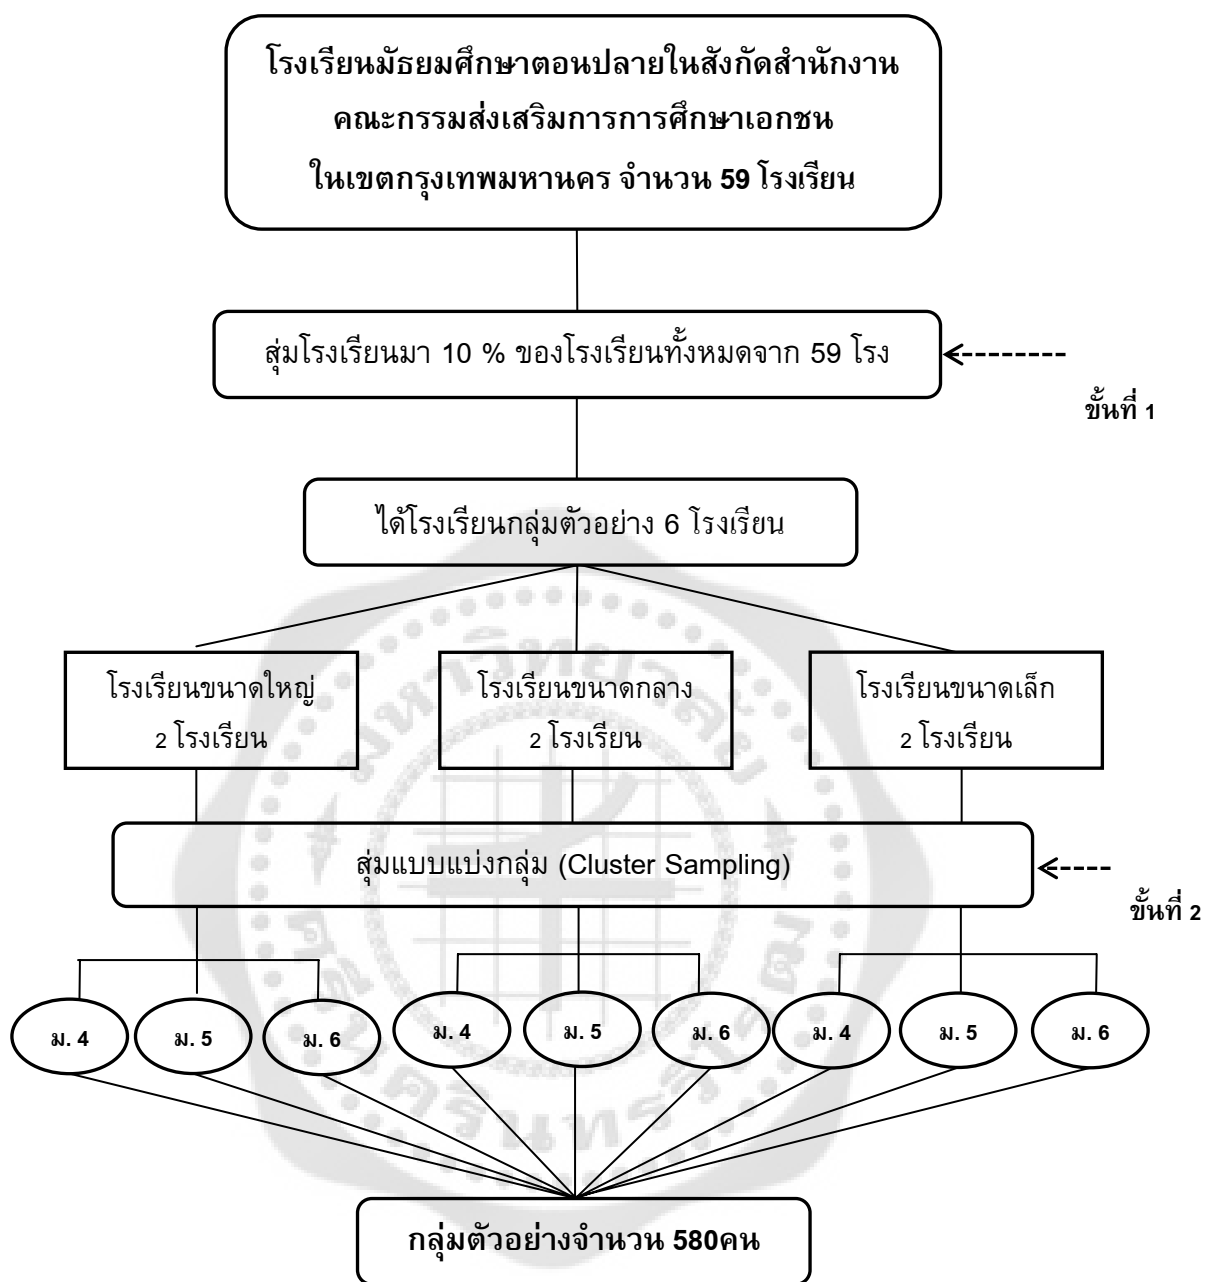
โรงเรียนมัธยมศึกษาตอนปลายในสังกัดสำนักงานคณะกรรมส่งเสริมการการศึกษาเอกชน ในเขตกรุงเทพมหานคร จำนวน 59 โรงเรียน

สุ่มโรงเรียนมา 10 % ของโรงเรียนทั้งหมดจาก 59 โรง

ขั้นที่ 1

ได้โรงเรียนกลุ่มตัวอย่าง 6 โรงเรียน

โรงเรียนขนาดใหญ่ 2 โรงเรียน

โรงเรียนขนาดกลาง 2 โรงเรียน

โรงเรียนขนาดเล็ก 2 โรงเรียน

สุ่มแบบแบ่งกลุ่ม (Cluster Sampling)

ขั้นที่ 2

ม. 4 ม. 5 ม. 6 ม. 4 ม. 5 ม. 6 ม. 4 ม. 5 ม. 6

กลุ่มตัวอย่างจำนวน 580คน